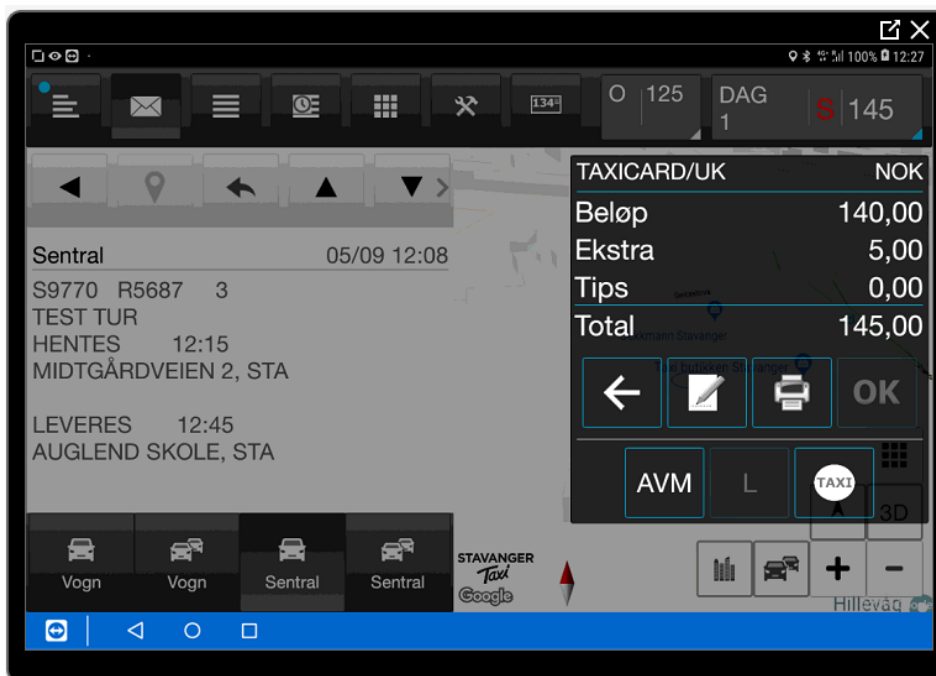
100% 12:27

134

O 125

DAG 1

S 145

Sentral 05/09 12:08

S9770 R5687 3
TEST TUR
HENTES 12:15
MIDTGÅRDVEIEN 2, STA

LEVERES 12:45
AUGLEND SKOLE, STA

TAXICARD/UK NOK

| | |
|---|---|
| Beløp | 140,00 |
| Ekstra | 5,00 |
| Tips | 0,00 |
| Total | 145,00 |

OK

AVM L TAXI

3D

Vogn Vogn Sentral Sentral

STAVANGER Taxi

Google

+ −

Hillevåg